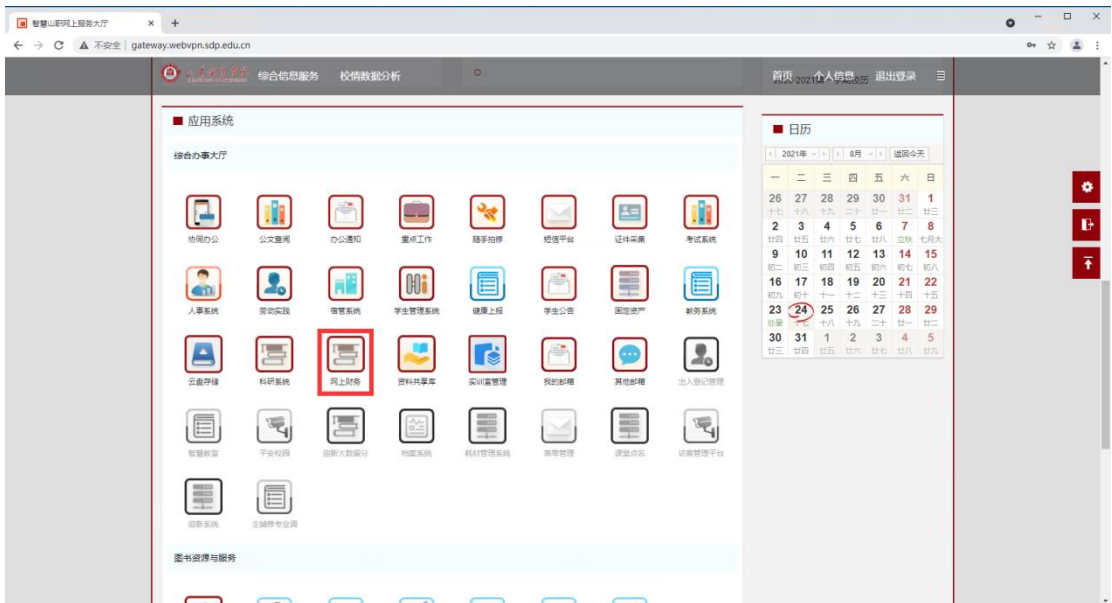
智慧山职网上服务大厅 × +

← → C ▲ 不安全 | gateway.webvpn.sdp.edu.cn

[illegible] 综合信息服务 校情数据分析

首页 个人信息 退出登录

■ 应用系统

综合办事大厅

协同办公 公文查阅 办公通知 重点工作 随手拍修 短信平台 证件采集 考试系统

人事系统 劳动实践 宿管系统 学生管理系统 健康上报 学生公告 固定资产 教务系统

云盘存储 科研系统 网上财务 资料共享库 实训室管理 我的邮箱 其他邮箱 出入登记管理

智慧教室 平安校园 迎新大数据分析 档案系统 耗材管理系统 表单管理 课堂点名 访客管理平台

迎新系统 主辅修专业调

图书资源与服务

■ 日历

2021年 8月 返回今天

| 一 | 二 | 三 | 四 | 五 | 六 | 日 |
|---|---|---|---|---|---|---|
| 26 十七 | 27 十八 | 28 十九 | 29 二十 | 30 廿一 | 31 廿二 | 1 廿三 |
| 2 廿四 | 3 廿五 | 4 廿六 | 5 廿七 | 6 廿八 | 7 立秋 | 8 七月大 |
| 9 初二 | 10 初三 | 11 初四 | 12 初五 | 13 初六 | 14 初七 | 15 初八 |
| 16 初九 | 17 初十 | 18 十一 | 19 十二 | 20 十三 | 21 十四 | 22 十五 |
| 23 处暑 | 24 十七 | 25 十八 | 26 十九 | 27 二十 | 28 廿一 | 29 廿二 |
| 30 廿三 | 31 廿四 | 1 廿五 | 2 廿六 | 3 廿七 | 4 廿八 | 5 廿九 |